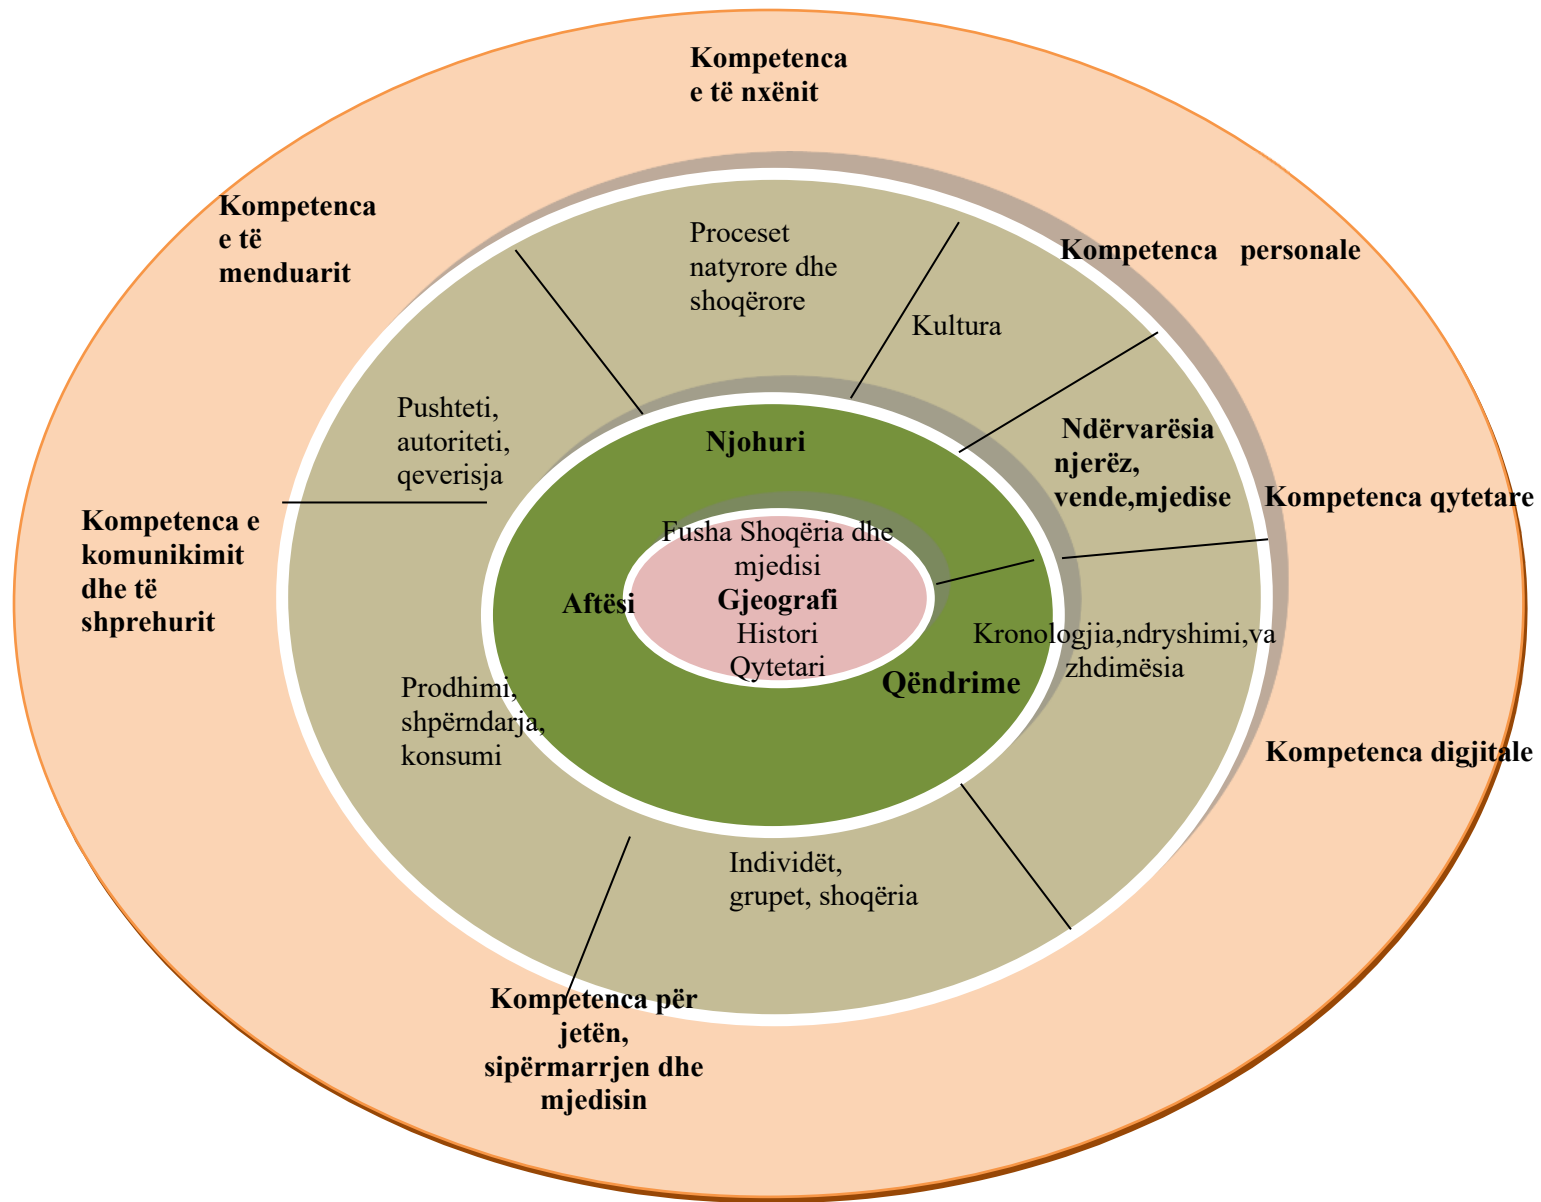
Kompetenca e të nxënit

Kompetenca e të menduarit

Kompetenca personale

Kompetenca e komunikimit dhe të shprehurit

Kompetenca qytetare

Kompetenca digjitale

Kompetenca për jetën, sipërmarrjen dhe mjedisin

Proceset natyrore dhe shoqërore

Kultura

Pushteti, autoriteti, qeverisja

Ndërvarësia njerëz, vende,mjedise

Kronologjia,ndryshimi,vazhdimësia

Prodhimi, shpërndarja, konsumi

Individët, grupet, shoqëria

Njohuri

Aftësi

Qëndrime

Fusha Shoqëria dhe mjedisi
Gjeografi
Histori
Qytetari